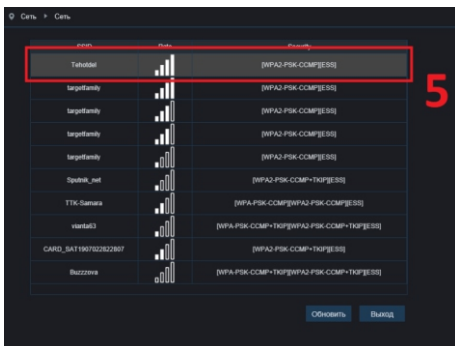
Сеть > Сеть

| SSID | Rate | Security |
|---|---|---|
| Tehotdel | | [WPA2-PSK-CCMP][ESS] |
| targetfamily | | [WPA2-PSK-CCMP][ESS] |
| targetfamily | | [WPA2-PSK-CCMP][ESS] |
| targetfamily | | [WPA2-PSK-CCMP][ESS] |
| targetfamily | | [WPA2-PSK-CCMP][ESS] |
| Sputnik_net | | [WPA2-PSK-CCMP+TKIP][ESS] |
| TTK-Samara | | [WPA-PSK-CCMP][WPA2-PSK-CCMP][ESS] |
| vianta63 | | [WPA-PSK-CCMP+TKIP][WPA2-PSK-CCMP+TKIP][ESS] |
| CARD_SAT1907022822807 | | [WPA2-PSK-CCMP+TKIP][ESS] |
| Buzzzova | | [WPA-PSK-CCMP+TKIP][WPA2-PSK-CCMP+TKIP][ESS] |

5

Обновить Выход